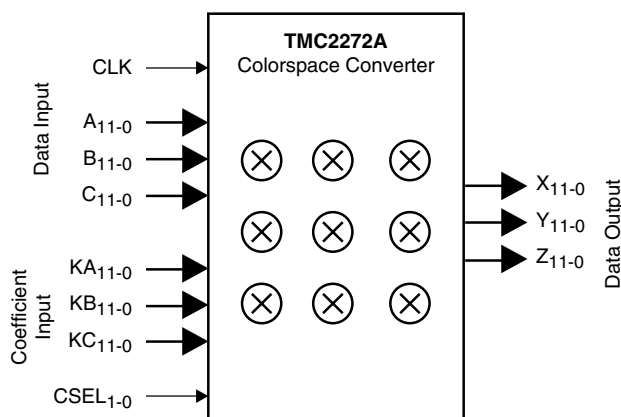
TMC2272A
Colorspace Converter

CLK

Data Input

$A_{11-0}$

$B_{11-0}$

$C_{11-0}$

Coefficient Input

$KA_{11-0}$

$KB_{11-0}$

$KC_{11-0}$

$CSEL_{1-0}$

$\otimes$ $\otimes$ $\otimes$
$\otimes$ $\otimes$ $\otimes$
$\otimes$ $\otimes$ $\otimes$

$X_{11-0}$

$Y_{11-0}$

$Z_{11-0}$

Data Output